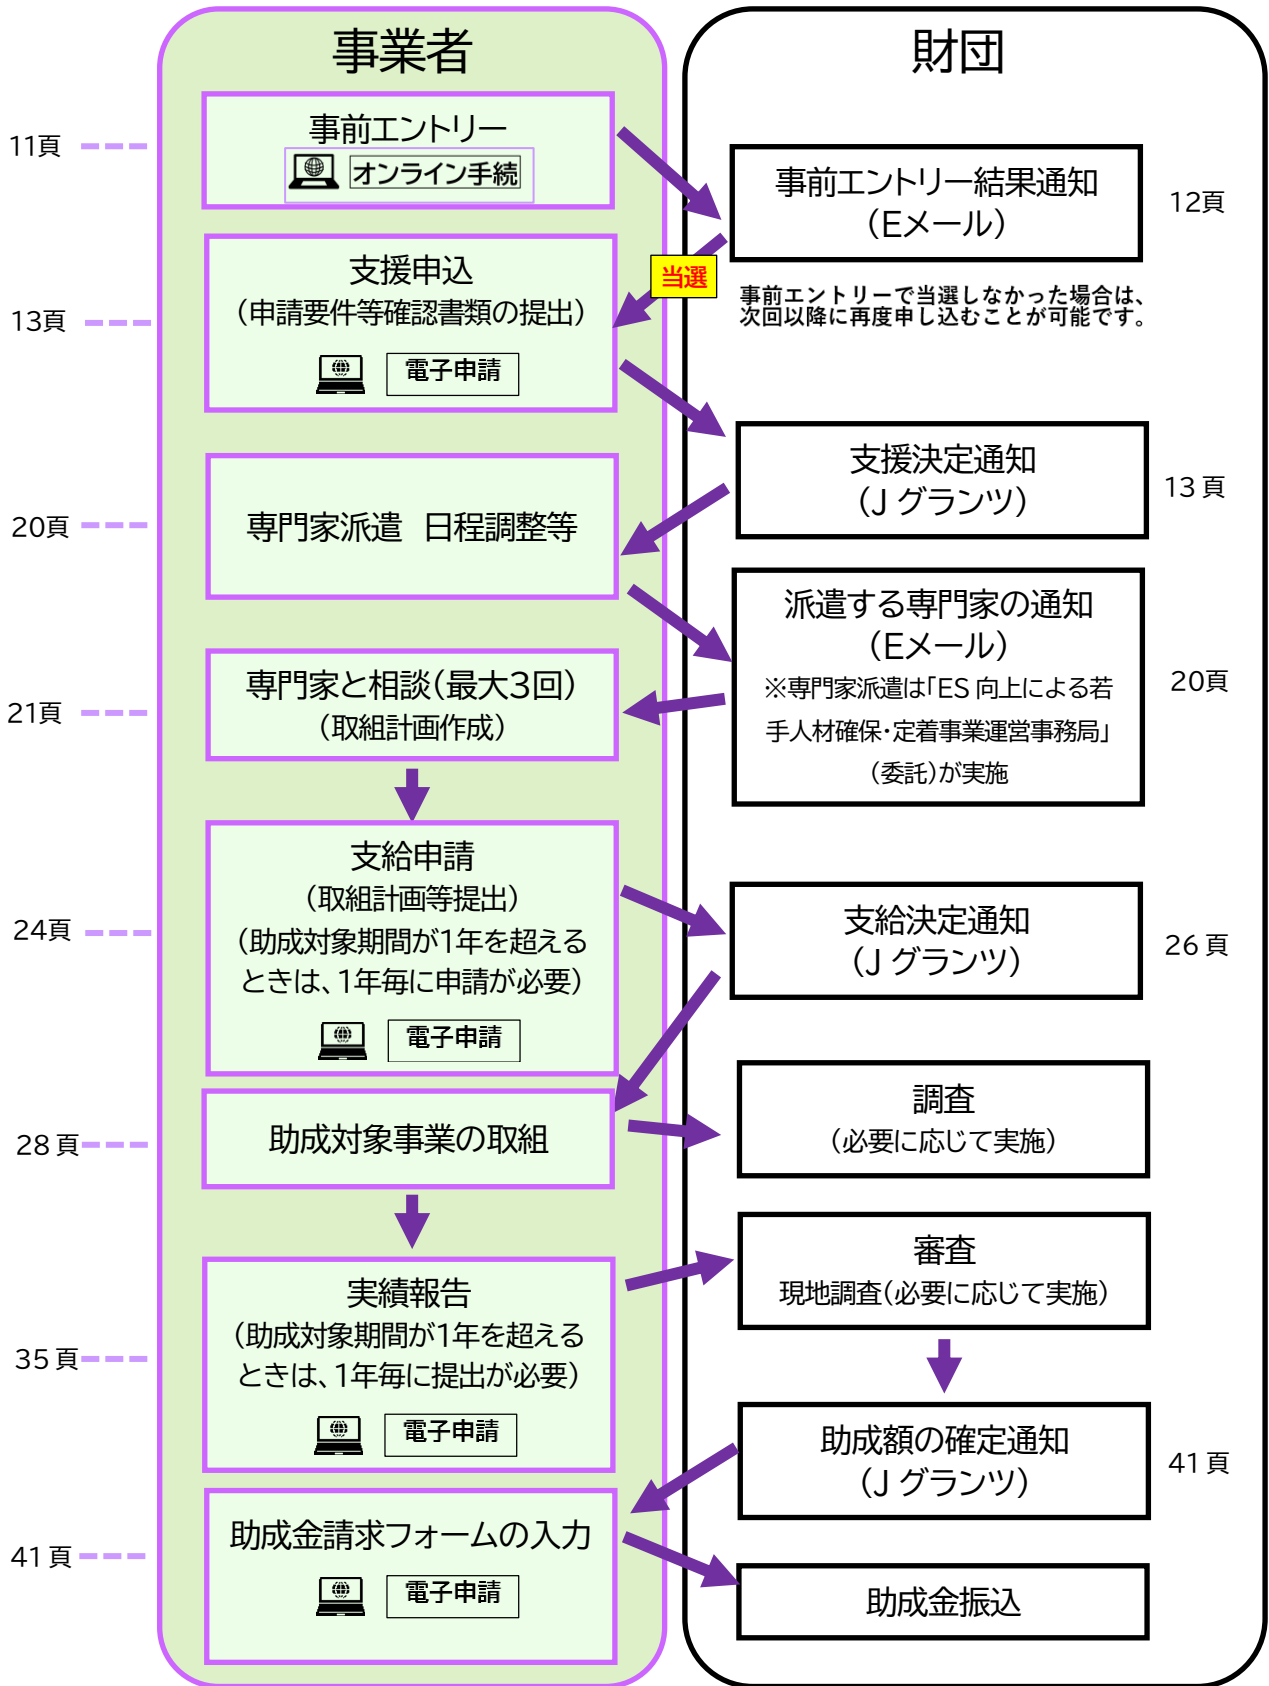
事業者

財団

11頁

事前エントリー
オンライン手続

事前エントリー結果通知
（Eメール）

12頁

当選

事前エントリーで当選しなかった場合は、次回以降に再度申し込むことが可能です。

13頁

支援申込
（申請要件等確認書類の提出）
電子申請

支援決定通知
（J グランツ）

13 頁

20頁

専門家派遣　日程調整等

派遣する専門家の通知
（Eメール）
※専門家派遣は「ES 向上による若手人材確保・定着事業運営事務局」（委託）が実施

20頁

21頁

専門家と相談（最大3回）
（取組計画作成）

24頁

支給申請
（取組計画等提出）
（助成対象期間が1年を超えるときは、1年毎に申請が必要）
電子申請

支給決定通知
（J グランツ）

26 頁

28 頁

助成対象事業の取組

調査
（必要に応じて実施）

35 頁

実績報告
（助成対象期間が1年を超えるときは、1年毎に提出が必要）
電子申請

審査
現地調査（必要に応じて実施）

助成額の確定通知
（J グランツ）

41 頁

41 頁

助成金請求フォームの入力
電子申請

助成金振込